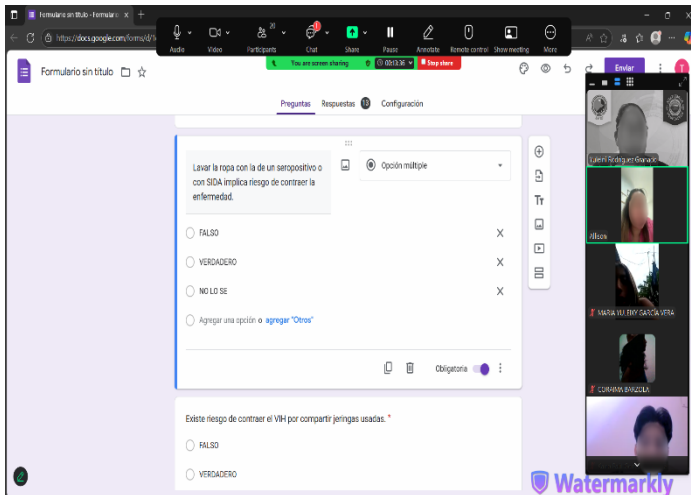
Formulario sin título - Formulario

https://docs.google.com/forms/d/

Audio Video 20 Participants Chat Share Pause Annotate Remote control Show meeting More

You are screen sharing 00:13:36 Stop share

Formulario sin título

Enviar

Preguntas Respuestas 13 Configuración

Lavar la ropa con la de un seropositivo o con SIDA implica riesgo de contraer la enfermedad.

Opción múltiple

FALSO

VERDADERO

NO LO SE

Agregar una opción o agregar "Otros"

Obligatoria

Existe riesgo de contraer el VIH por compartir jeringas usadas. *

FALSO

VERDADERO

Yuleni Rodriguez Granado

Allison

MARIA YULEIDY GARCIA VERA

CORAIMA BARZOLA

Watermarkly